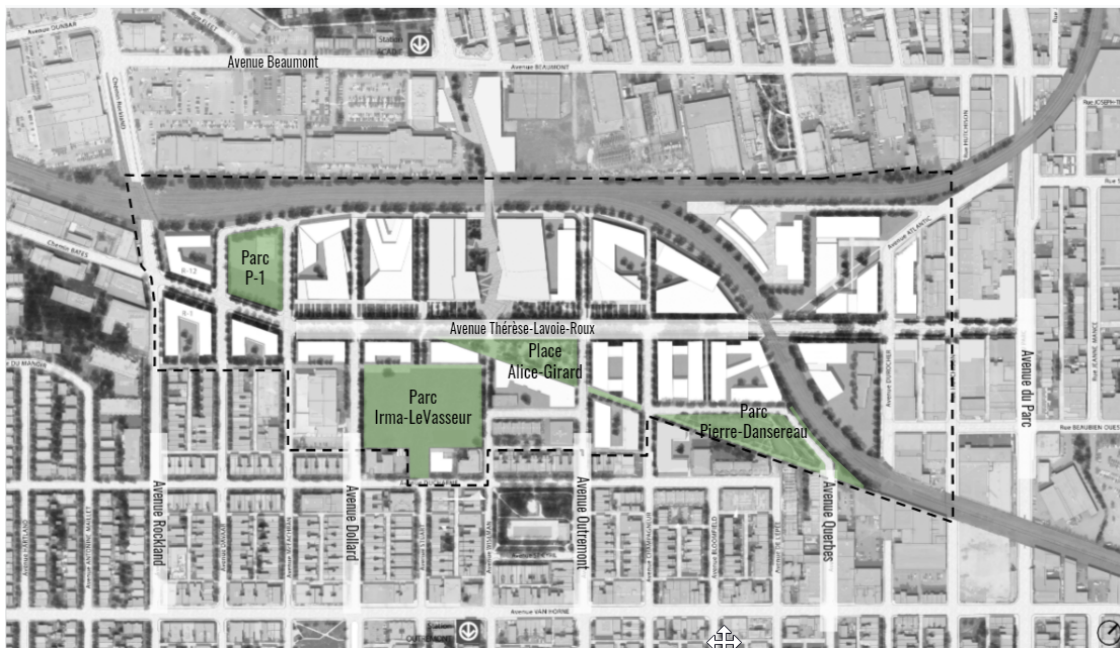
Avenue Beaumont
Avenue BEAUMONT
Avenue DUNBAR
Chemin Rockland
Chemin BATES
Parc
P-1
P-12
B-1
Avenue Thérèse-Lavoie-Roux
Place
Alice-Girard
Parc
Irma-LeVasseur
Parc
Pierre-Dansereau
Avenue du Parc
Avenue Rockland
Avenue Dollard
Avenue Outremont
Avenue Querbes
Avenue VAN HORNE
OUTREMONT